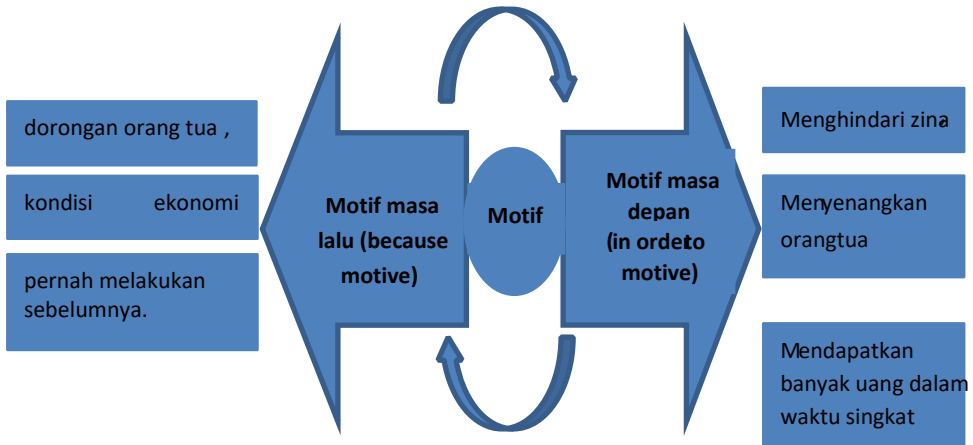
dorongan orang tua ,

kondisi ekonomi

pernah melakukan sebelumnya.

Motif masa lalu (because motive)

Motif

Motif masa depan (in ordeto motive)

Menghindari zina

Menyenangkan orangtua

Mendapatkan banyak uang dalam waktu singkat